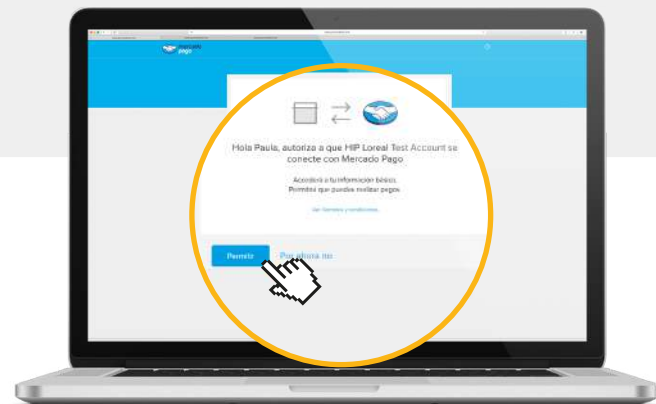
mercado pago

Hola Paula, autoriza a que HIP Loreal Test Account se conecte con Mercado Pago

Accederá a tu información básica.
Permitirá que puedas realizar pagos.

Ver Términos y condiciones

Permitir

Por ahora no